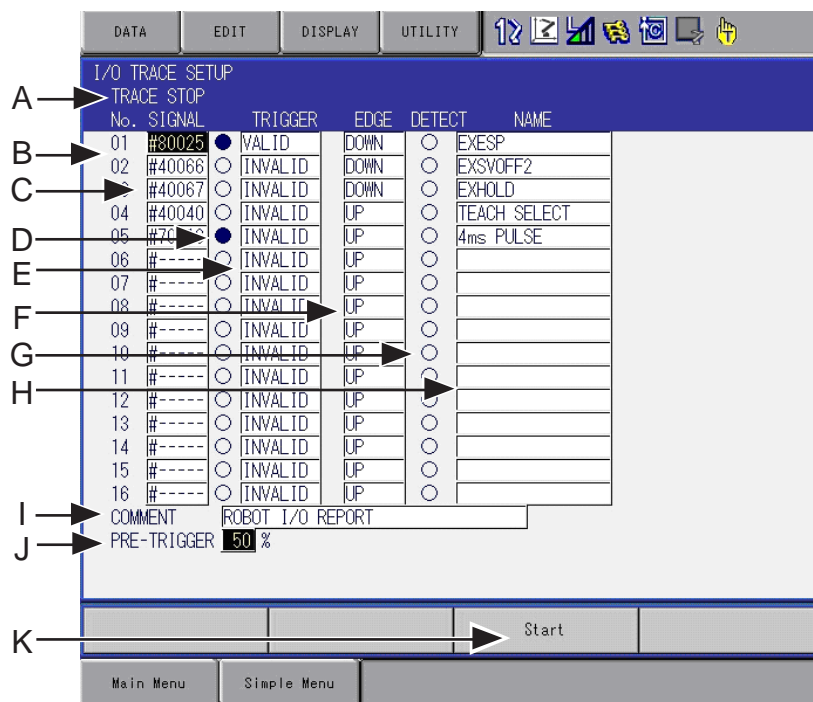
DATA | EDIT | DISPLAY | UTILITY

I/O TRACE SETUP
TRACE STOP

| No. | SIGNAL | | TRIGGER | EDGE | DETECT | NAME |
|---|---|---|---|---|---|---|
| 01 | #80025 | ● | VALID | DOWN | ○ | EXESP |
| 02 | #40066 | ○ | INVALID | DOWN | ○ | EXSVOFF2 |
| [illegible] | #40067 | ○ | INVALID | DOWN | ○ | EXHOLD |
| 04 | #40040 | ○ | INVALID | UP | ○ | TEACH SELECT |
| 05 | #70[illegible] | ● | INVALID | UP | ○ | 4ms PULSE |
| 06 | #----- | ○ | INVALID | UP | ○ | |
| 07 | #----- | ○ | INVALID | UP | ○ | |
| 08 | #----- | ○ | INVALID | UP | ○ | |
| 09 | #----- | ○ | INVALID | UP | ○ | |
| 10 | #----- | ○ | INVALID | UP | ○ | |
| 11 | #----- | ○ | INVALID | UP | ○ | |
| 12 | #----- | ○ | INVALID | UP | ○ | |
| 13 | #----- | ○ | INVALID | UP | ○ | |
| 14 | #----- | ○ | INVALID | UP | ○ | |
| 15 | #----- | ○ | INVALID | UP | ○ | |
| 16 | #----- | ○ | INVALID | UP | ○ | |

COMMENT ROBOT I/O REPORT
PRE-TRIGGER 50 %

Start

Main Menu | Simple Menu

A
B
C
D
E
F
G
H
I
J
K